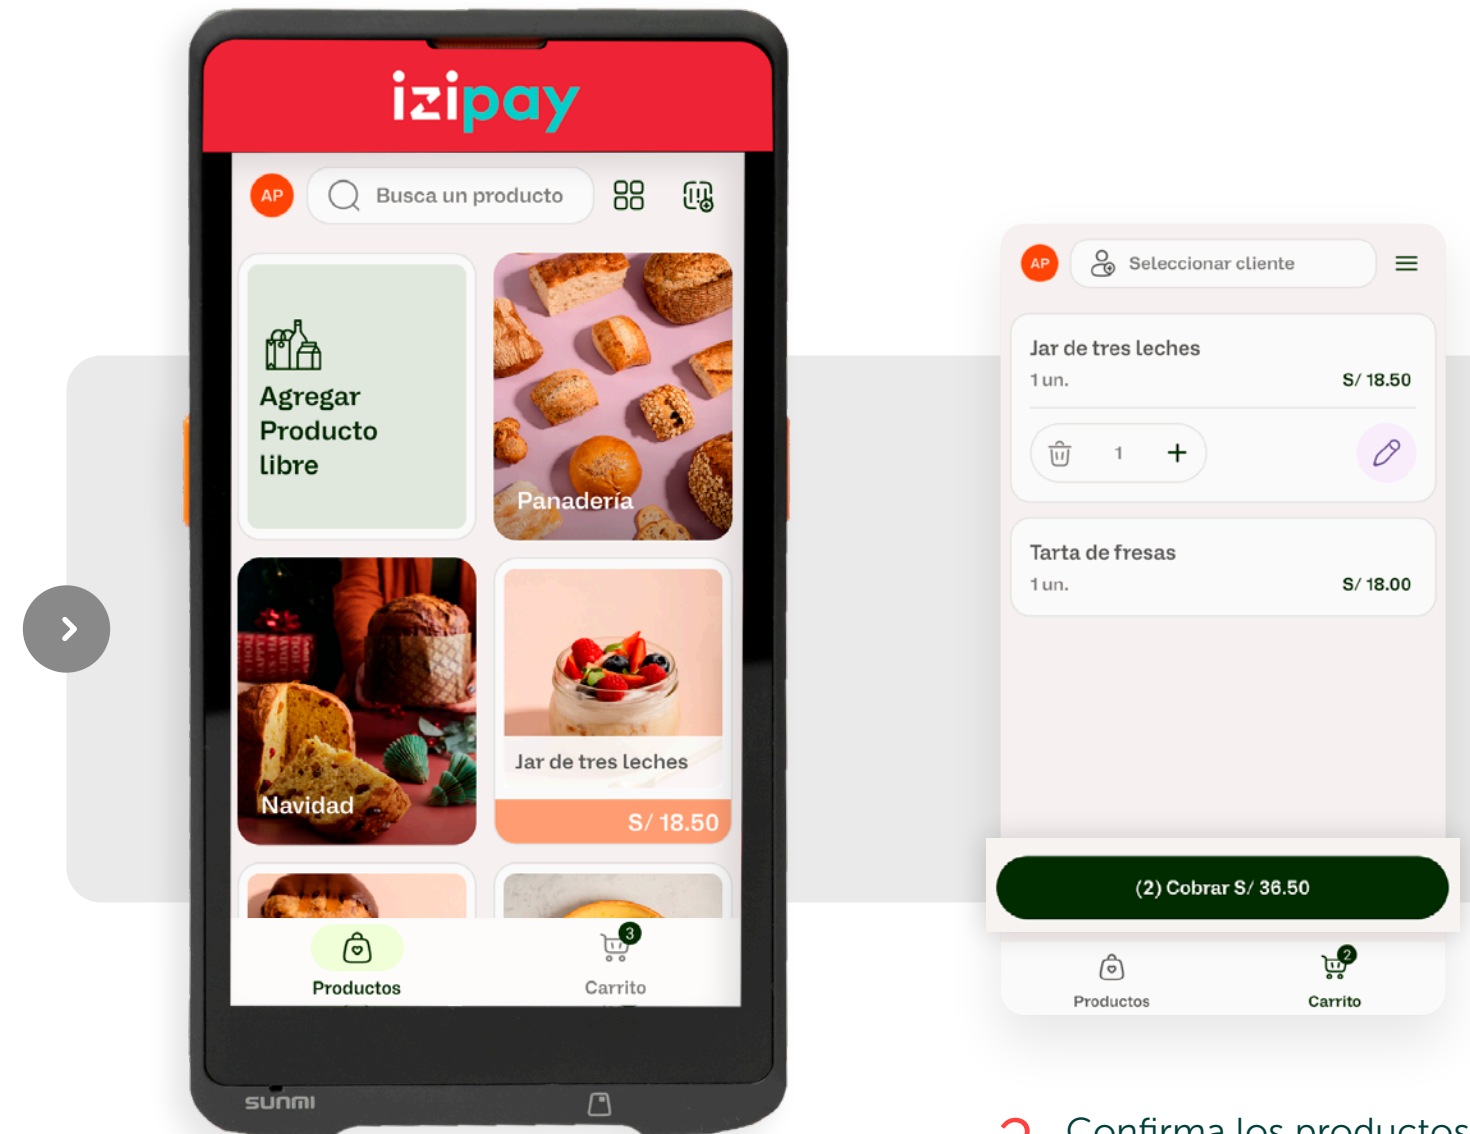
izipay

AP

Busca un producto

Agregar Producto libre

Panadería

Navidad

Jar de tres leches

S/ 18.50

Productos

3

Carrito

sunmi

AP

Seleccionar cliente

Jar de tres leches

1 un.

S/ 18.50

1

Tarta de fresas

1 un.

S/ 18.00

(2) Cobrar S/ 36.50

Productos

2

Carrito

Confirma los productos